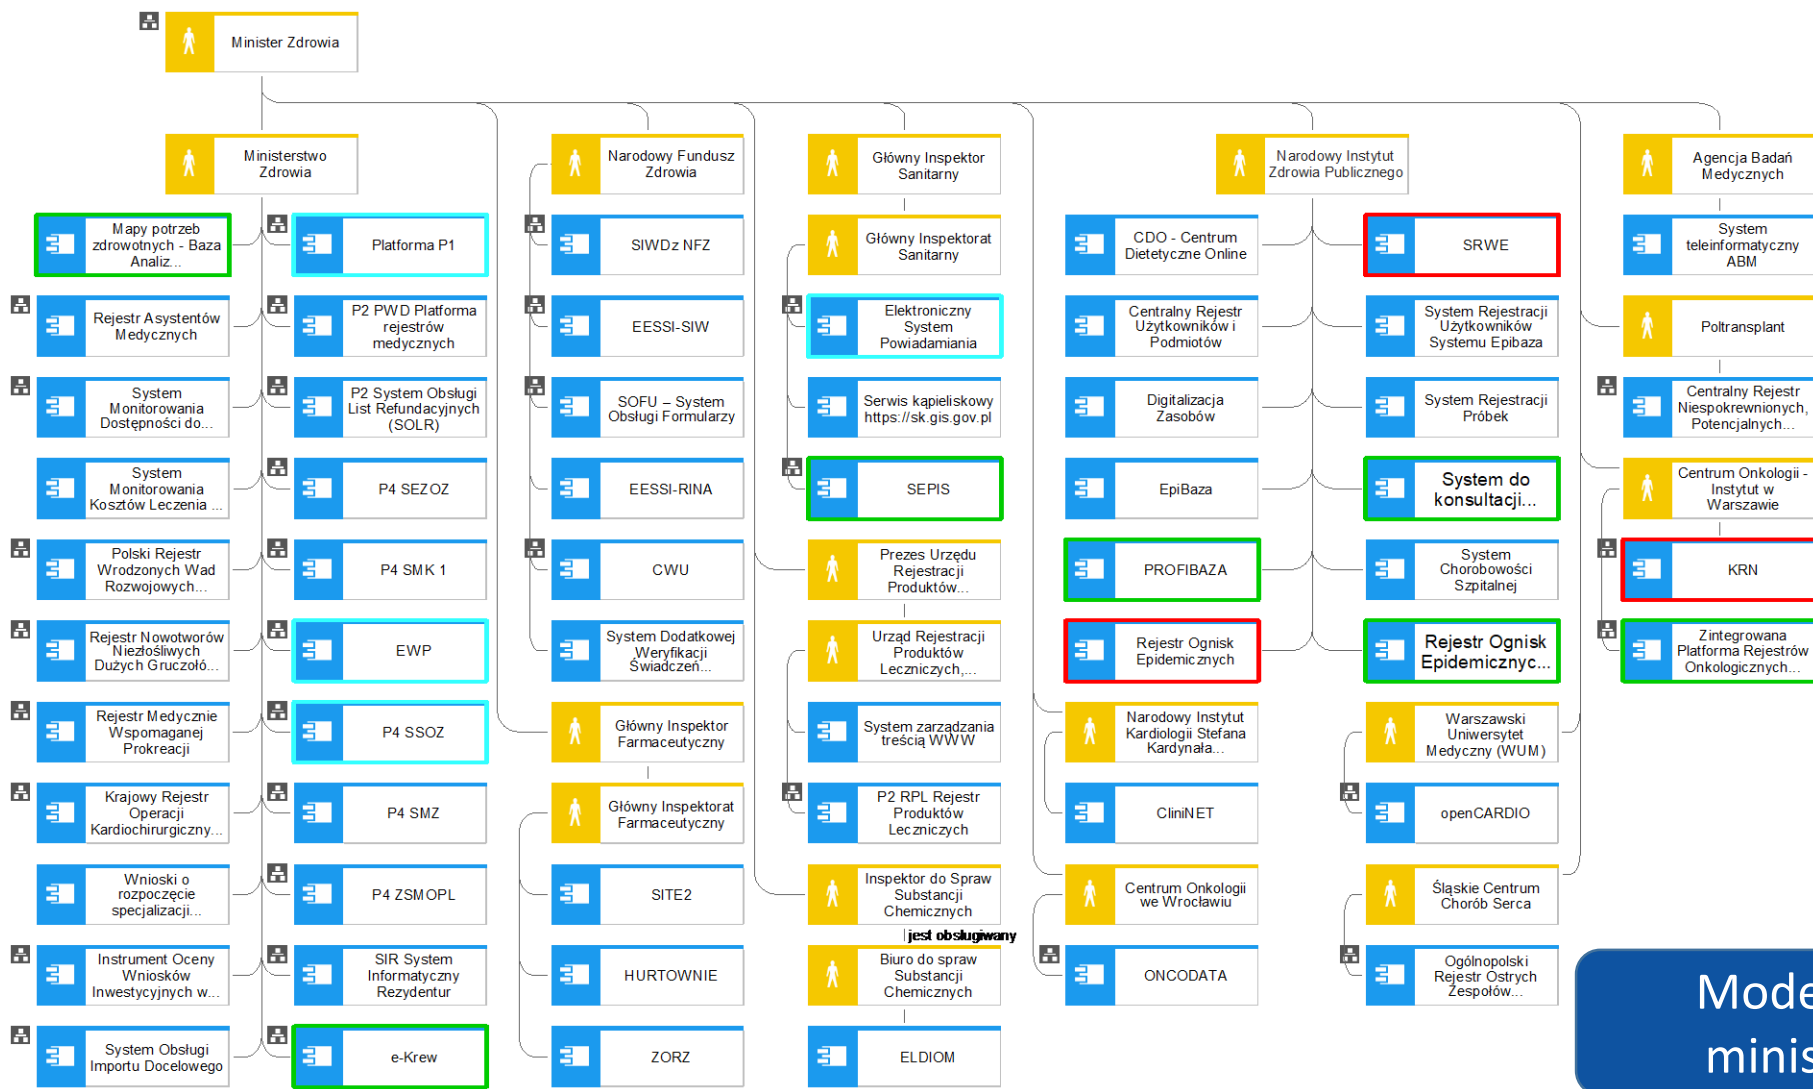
Minister Zdrowia

Ministerstwo Zdrowia

Mapy potrzeb zdrowotnych - Baza Analiz...

Rejestr Asystentów Medycznych

System Monitorowania Dostępności do...

System Monitorowania Kosztów Leczenia ...

Polski Rejestr Wrodzonych Wad Rozwojowych...

Rejestr Nowotworów Niezłośliwych Dużych Gruczołó...

Rejestr Medycznie Wspomaganej Prokreacji

Krajowy Rejestr Operacji Kardiochirurgiczny...

Wnioski o rozpoczęcie specjalizacji...

Instrument Oceny Wniosków Inwestycyjnych w...

System Obsługi Importu Docelowego

Platforma P1

P2 PWD Platforma rejestrów medycznych

P2 System Obsługi List Refundacyjnych (SOLR)

P4 SEZOZ

P4 SMK 1

EWP

P4 SSOZ

P4 SMZ

P4 ZSMOPL

SIR System Informatyczny Rezydentur

e-Krew

Narodowy Fundusz Zdrowia

SIWDz NFZ

EESSI-SIW

SOFU – System Obsługi Formularzy

EESSI-RINA

CWU

System Dodatkowej Weryfikacji Świadczeń...

Główny Inspektor Farmaceutyczny

Główny Inspektorat Farmaceutyczny

SITE2

HURTOWNIE

ZORZ

Główny Inspektor Sanitarny

Główny Inspektorat Sanitarny

Elektroniczny System Powiadamiania

Serwis kąpieliskowy https://sk.gis.gov.pl

SEPIS

Prezes Urzędu Rejestracji Produktów...

Urząd Rejestracji Produktów Leczniczych,...

System zarządzania treścią WWW

P2 RPL Rejestr Produktów Leczniczych

Inspektor do Spraw Substancji Chemicznych

jest obsługiwany

Biuro do spraw Substancji Chemicznych

ELDIOM

Narodowy Instytut Zdrowia Publicznego

CDO - Centrum Dietetyczne Online

Centralny Rejestr Użytkowników i Podmiotów

Digitalizacja Zasobów

EpiBaza

PROFIBAZA

Rejestr Ognisk Epidemicznych

Narodowy Instytut Kardiologii Stefana Kardynała...

CliniNET

Centrum Onkologii we Wrocławiu

ONCODATA

SRWE

System Rejestracji Użytkowników Systemu Epibaza

System Rejestracji Próbek

System do konsultacji...

System Chorobowości Szpitalnej

Rejestr Ognisk Epidemicznyc...

Warszawski Uniwersytet Medyczny (WUM)

openCARDIO

Śląskie Centrum Chorób Serca

Ogólnopolski Rejestr Ostrych Zespołów...

Agencja Badań Medycznych

System teleinformatyczny ABM

Poltransplant

Centralny Rejestr Niespokrewnionych, Potencjalnych...

Centrum Onkologii - Instytut w Warszawie

KRN

Zintegrowana Platforma Rejestrów Onkologicznych...

Mode
minis